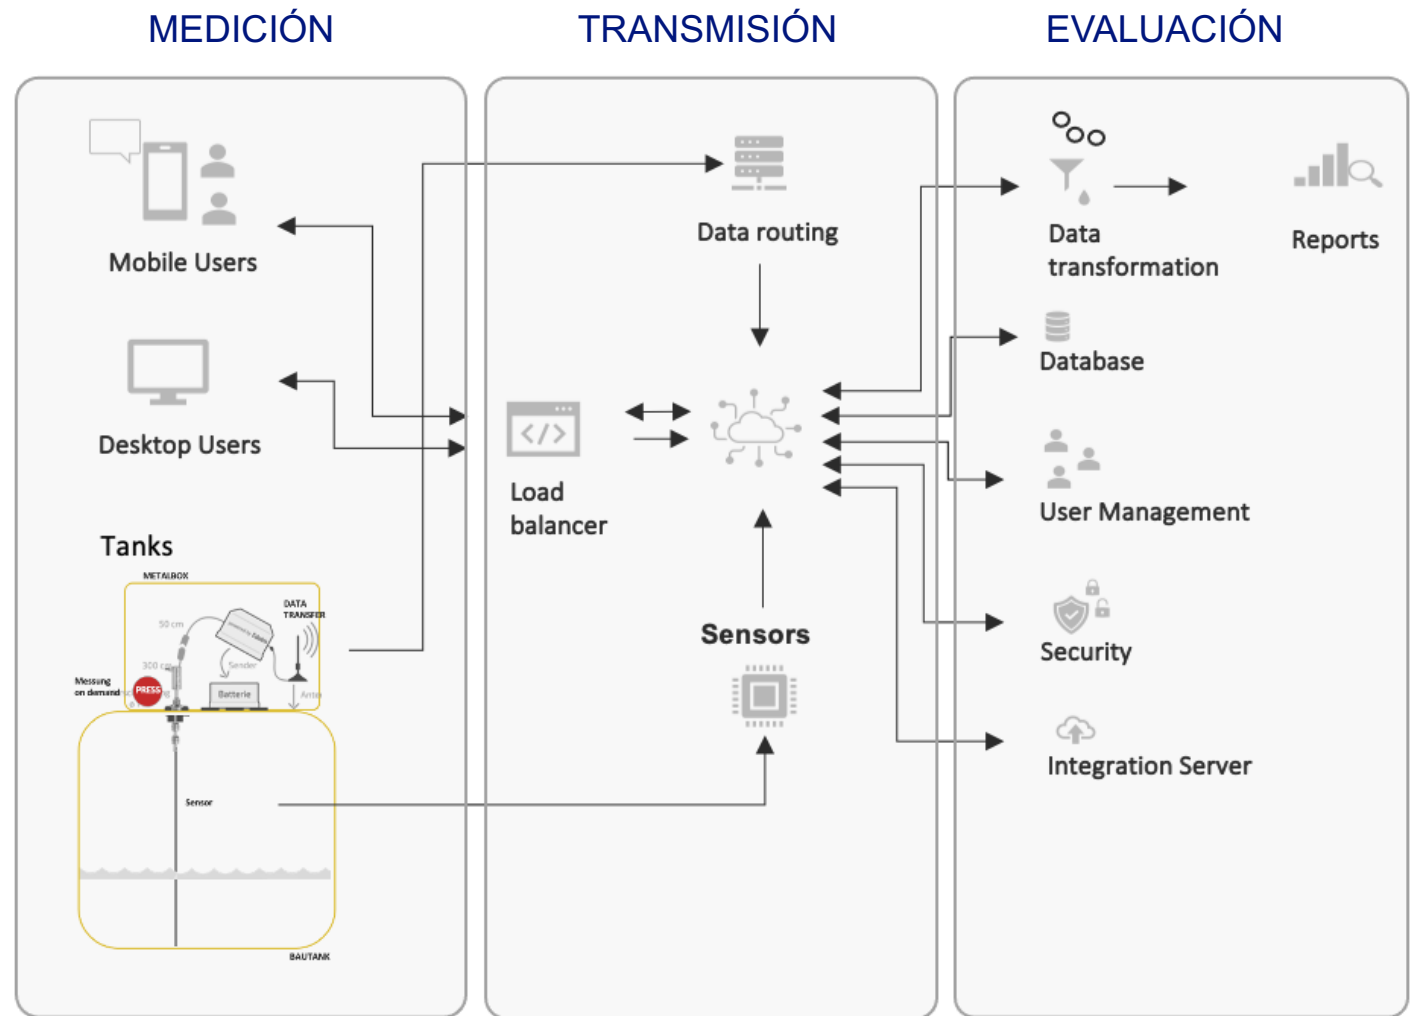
MEDICIÓN

TRANSMISIÓN

EVALUACIÓN

Mobile Users

Desktop Users

Tanks

METALBOX

DATA TRANSFER

50 cm

300 cm

Sender

Batterie

Antenne

Messung on demand

PRESS

Sensor

BAUTANK

Data routing

Load balancer

Sensors

Data transformation

Reports

Database

User Management

Security

Integration Server